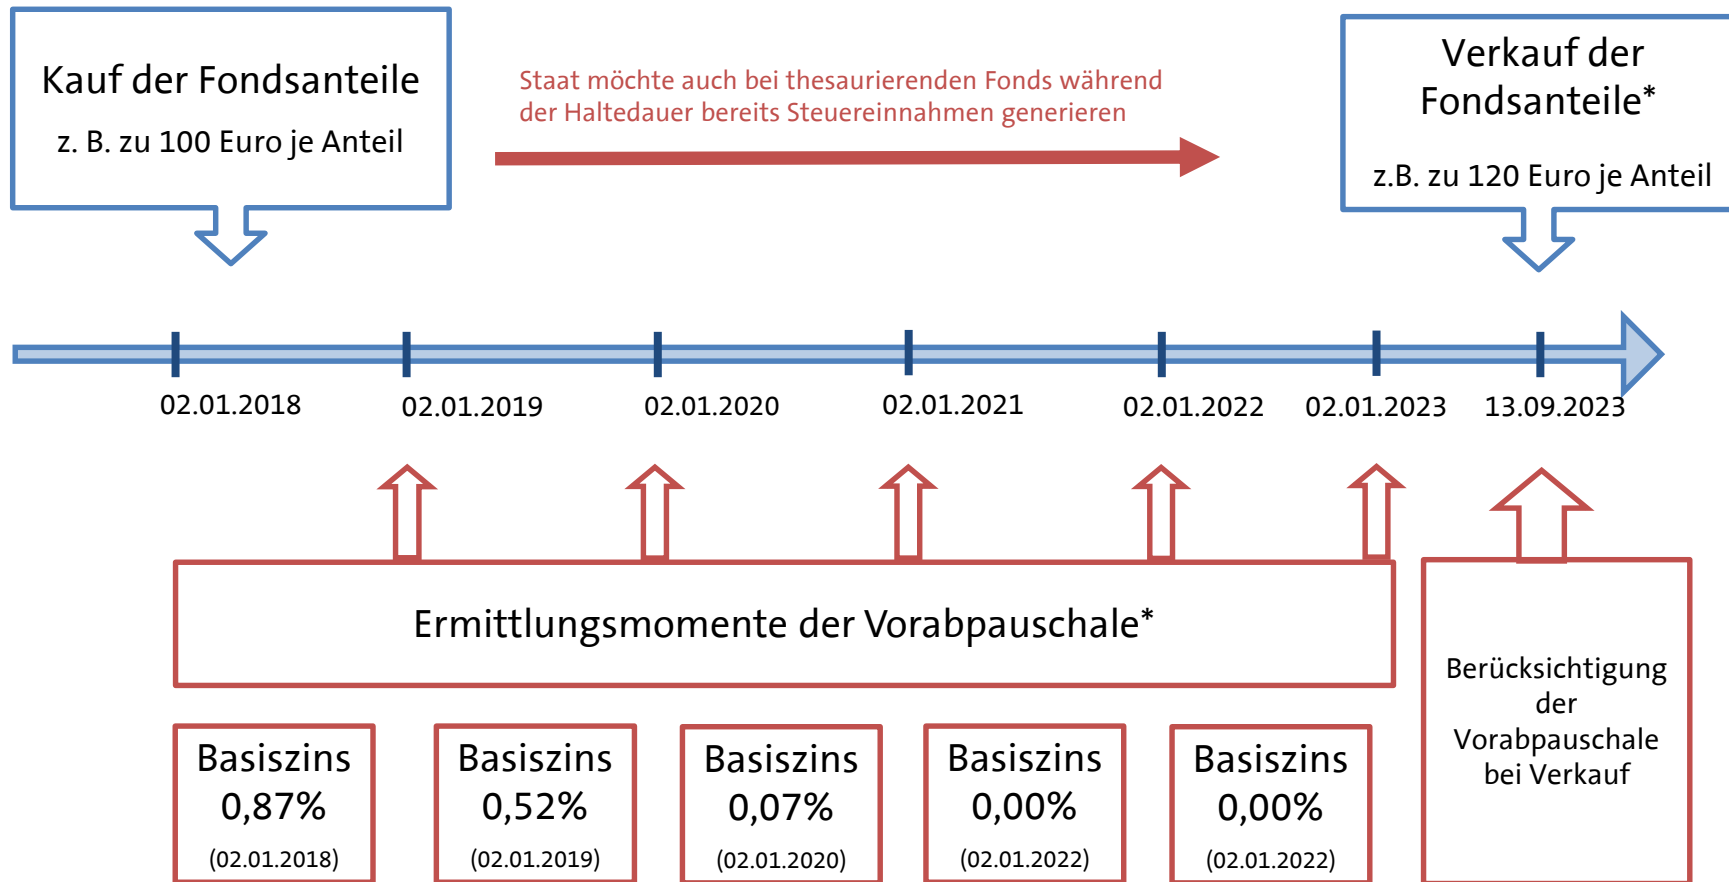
Kauf der Fondsanteile

z. B. zu 100 Euro je Anteil

Staat möchte auch bei thesaurierenden Fonds während der Haltedauer bereits Steuereinnahmen generieren

Verkauf der Fondsanteile*

z.B. zu 120 Euro je Anteil

02.01.2018

02.01.2019

02.01.2020

02.01.2021

02.01.2022

02.01.2023

13.09.2023

Ermittlungsmomente der Vorabpauschale*

Berücksichtigung der Vorabpauschale bei Verkauf

Basiszins 0,87% (02.01.2018)

Basiszins 0,52% (02.01.2019)

Basiszins 0,07% (02.01.2020)

Basiszins 0,00% (02.01.2022)

Basiszins 0,00% (02.01.2022)